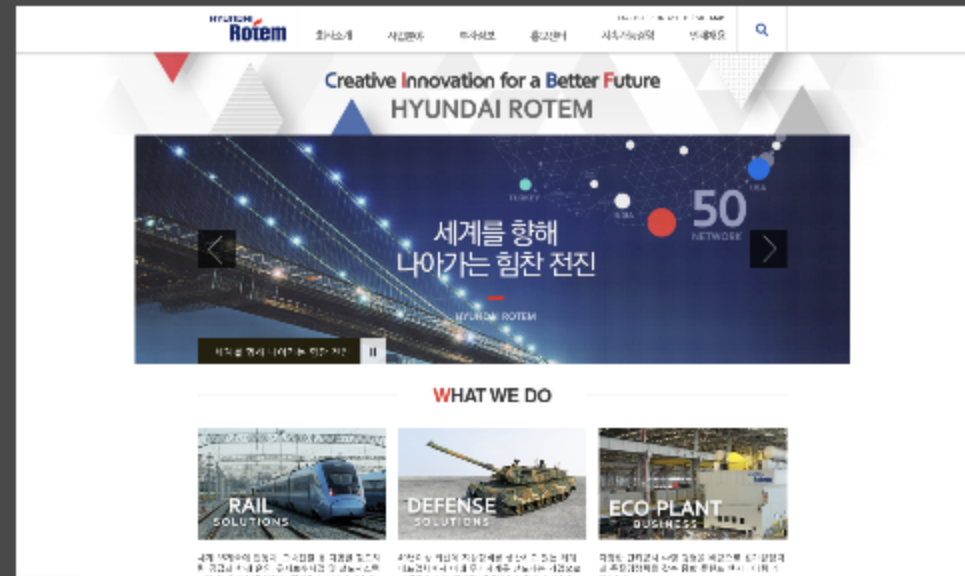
HYUNDAI Rotem

회사소개 사업분야 투자정보 홍보센터 지속가능경영 인재채용

Creative Innovation for a Better Future
HYUNDAI ROTEM

TURKEY INDIA USA
50 NETWORK

세계를 향해
나아가는 힘찬 전진

HYUNDAI ROTEM

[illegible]

WHAT WE DO

RAIL SOLUTIONS

DEFENSE SOLUTIONS

ECO PLANT BUSINESS

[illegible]